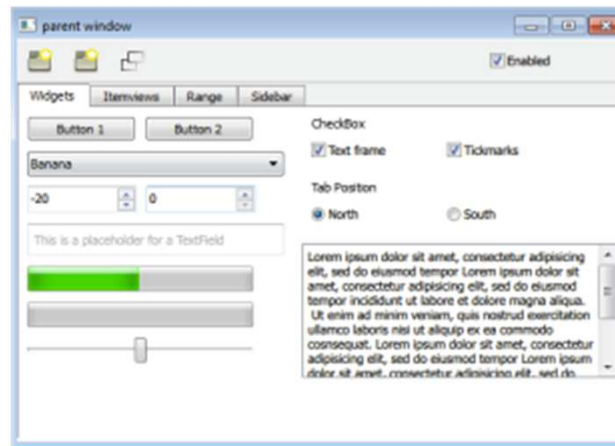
parent window

Enabled

Widgets | Itemviews | Range | Sidebar

Button 1

Button 2

Banana

-20

0

This is a placeholder for a TextField

CheckBox

Text frame

Tickmarks

Tab Position

North

South

Lorem ipsum dolor sit amet, consectetur adipisicing elit, sed do eiusmod tempor Lorem ipsum dolor sit amet, consectetur adipisicing elit, sed do eiusmod tempor incididunt ut labore et dolore magna aliqua. Ut enim ad minim veniam, quis nostrud exercitation ullamco laboris nisi ut aliquip ex ea commodo cosnsequat. Lorem ipsum dolor sit amet, consectetur adipisicing elit, sed do eiusmod tempor Lorem ipsum dolor sit amet, consectetur adipisicing elit, sed do